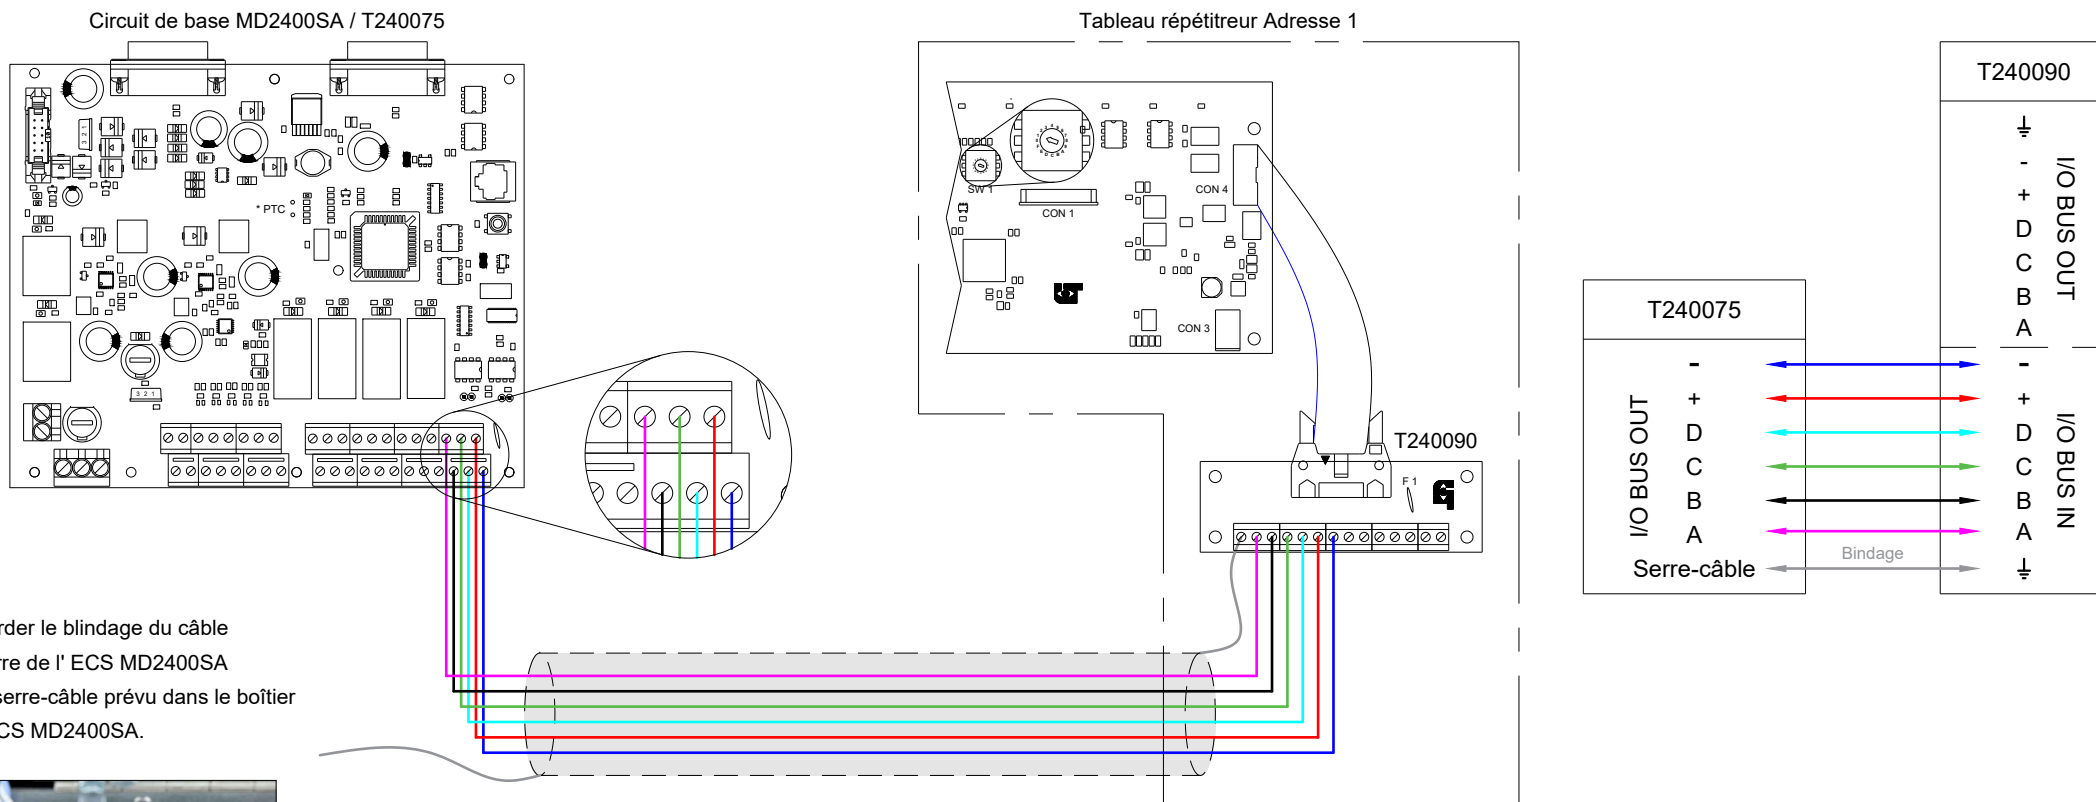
Circuit de base MD2400SA / T240075

* PTC

Tableau répétitreur Adresse 1

SW 1
CON 1
CON 4
CON 3

T240090

F 1

rder le blindage du câble
rre de l' ECS MD2400SA
serre-câble prévu dans le boîtier
CS MD2400SA.

T240075

I/O BUS OUT
-
+
D
C
B
A
Serre-câble

Bindage

T240090

I/O BUS OUT
⏚
-
+
D
C
B
A

I/O BUS IN
-
+
D
C
B
A
⏚